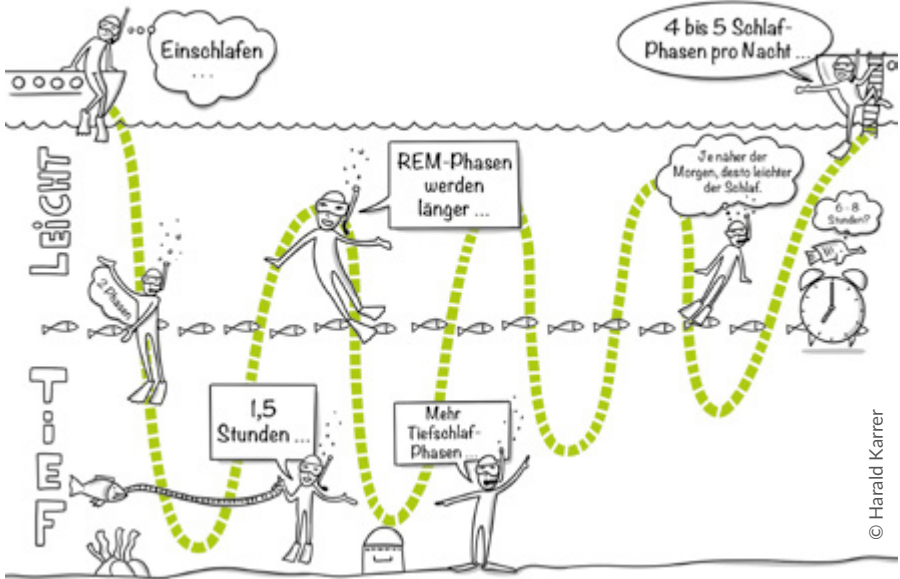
Einschlafen ...

4 bis 5 Schlaf-Phasen pro Nacht ...

LEICHT

REM-Phasen werden länger ...

Je näher der Morgen, desto leichter der Schlaf.

6 - 8 Stunden?

2. Phasen

TIEF

1,5 Stunden ...

Mehr Tiefschlaf-Phasen ...

© Harald Karrer